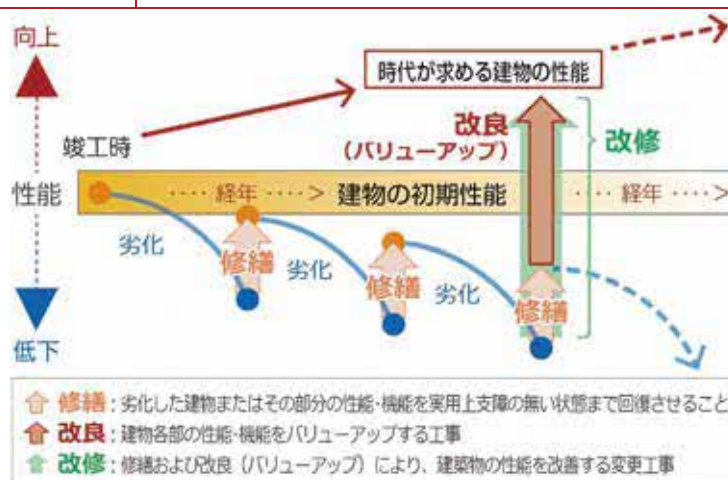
向上

時代が求める建物の性能

竣工時

改良
(バリューアップ)

改修

性能

経年

建物の初期性能

経年

劣化

修繕

劣化

修繕

劣化

修繕

低下

修繕：劣化した建物またはその部分の性能・機能を実用上支障の無い状態まで回復させること

改良：建物各部の性能・機能をバリューアップする工事

改修：修繕および改良（バリューアップ）により、建築物の性能を改善する変更工事